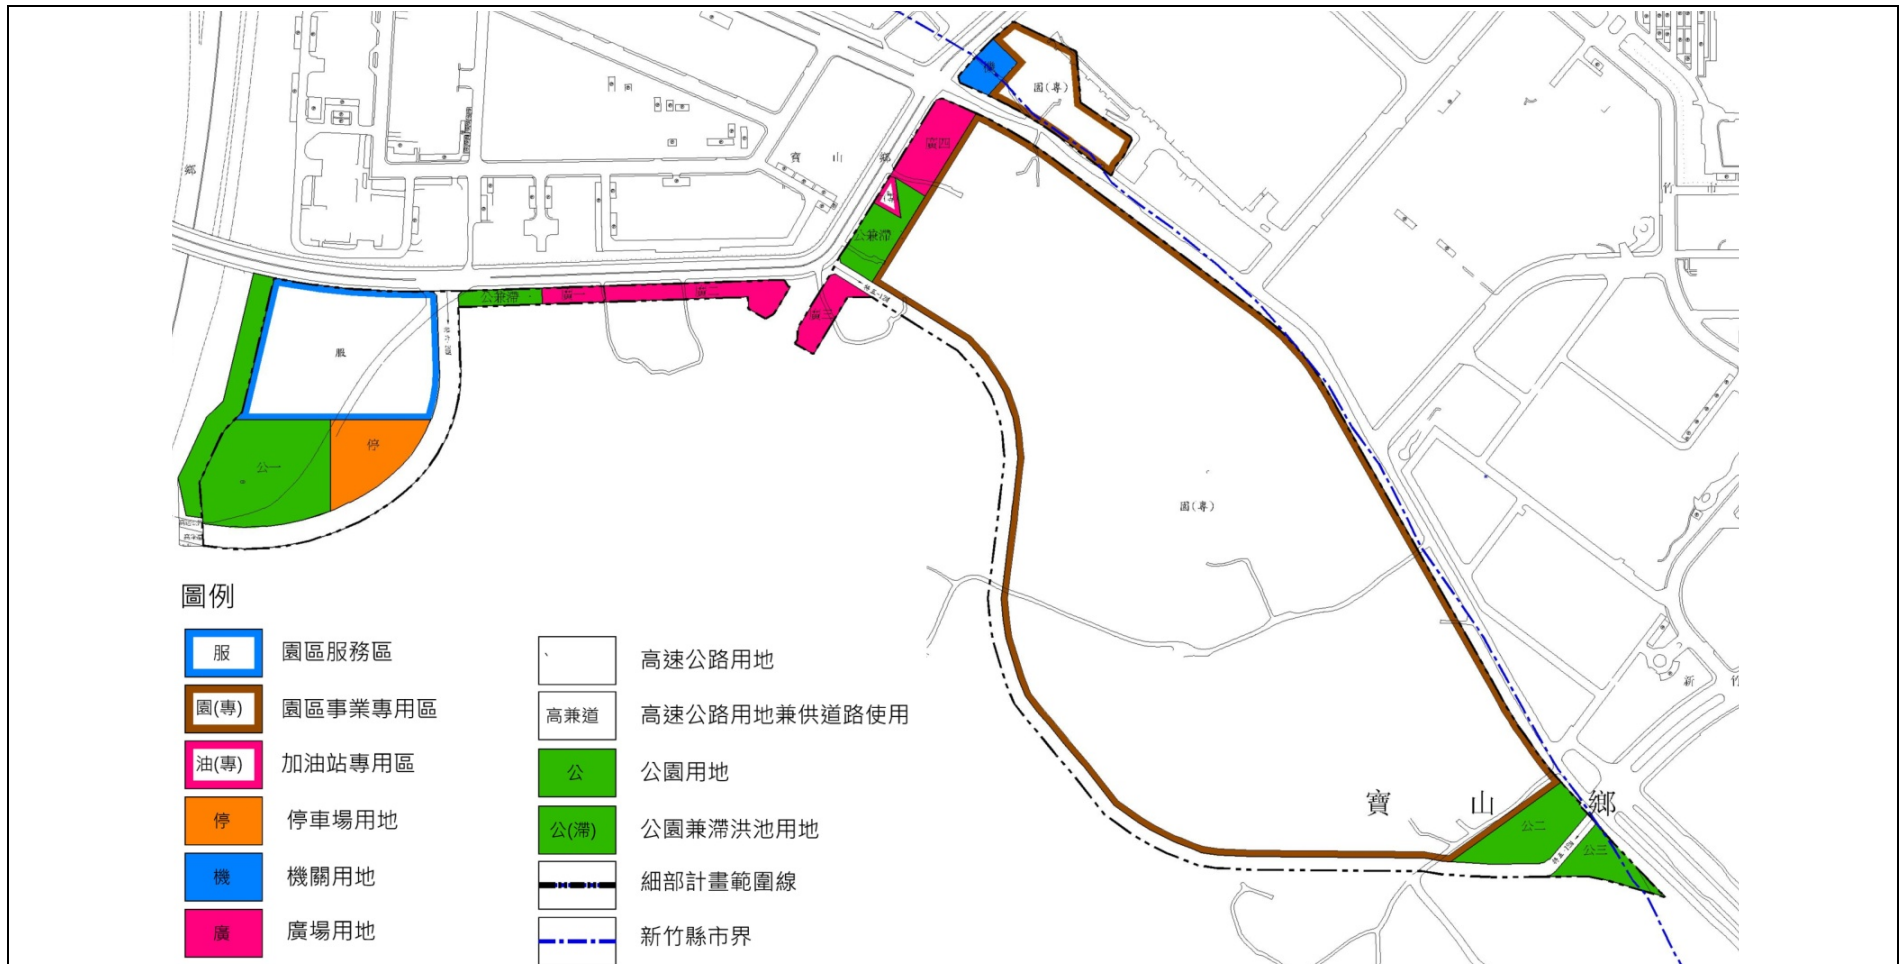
鄉

寶 山 鄉

園(專)

廣四

油

公兼滯

公兼滯

廣

廣

廣三

服

公一

停

園(專)

寶 山 鄉

公二

公三

竹

新

圖例

服 園區服務區

園(專) 園區事業專用區

油(專) 加油站專用區

停 停車場用地

機 機關用地

廣 廣場用地

高速公路用地

高兼道 高速公路用地兼供道路使用

公 公園用地

公(滯) 公園兼滯洪池用地

細部計畫範圍線

新竹縣市界